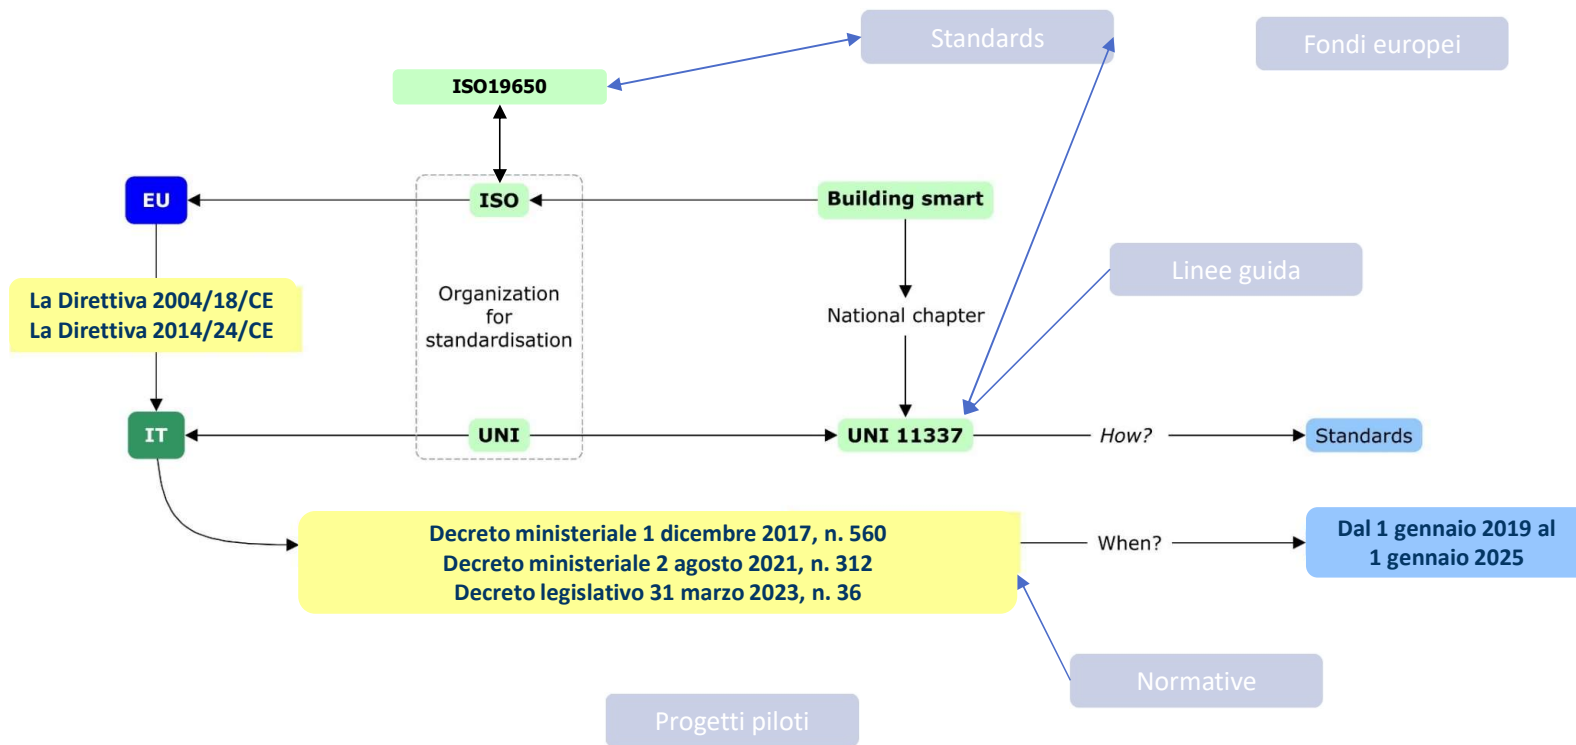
Standards

Fondi europei

ISO19650

EU

ISO

Building smart

Organization for standardisation

Linee guida

La Direttiva 2004/18/CE
La Direttiva 2014/24/CE

National chapter

IT

UNI

UNI 11337

How?

Standards

Decreto ministeriale 1 dicembre 2017, n. 560
Decreto ministeriale 2 agosto 2021, n. 312
Decreto legislativo 31 marzo 2023, n. 36

When?

Dal 1 gennaio 2019 al 1 gennaio 2025

Normative

Progetti piloti